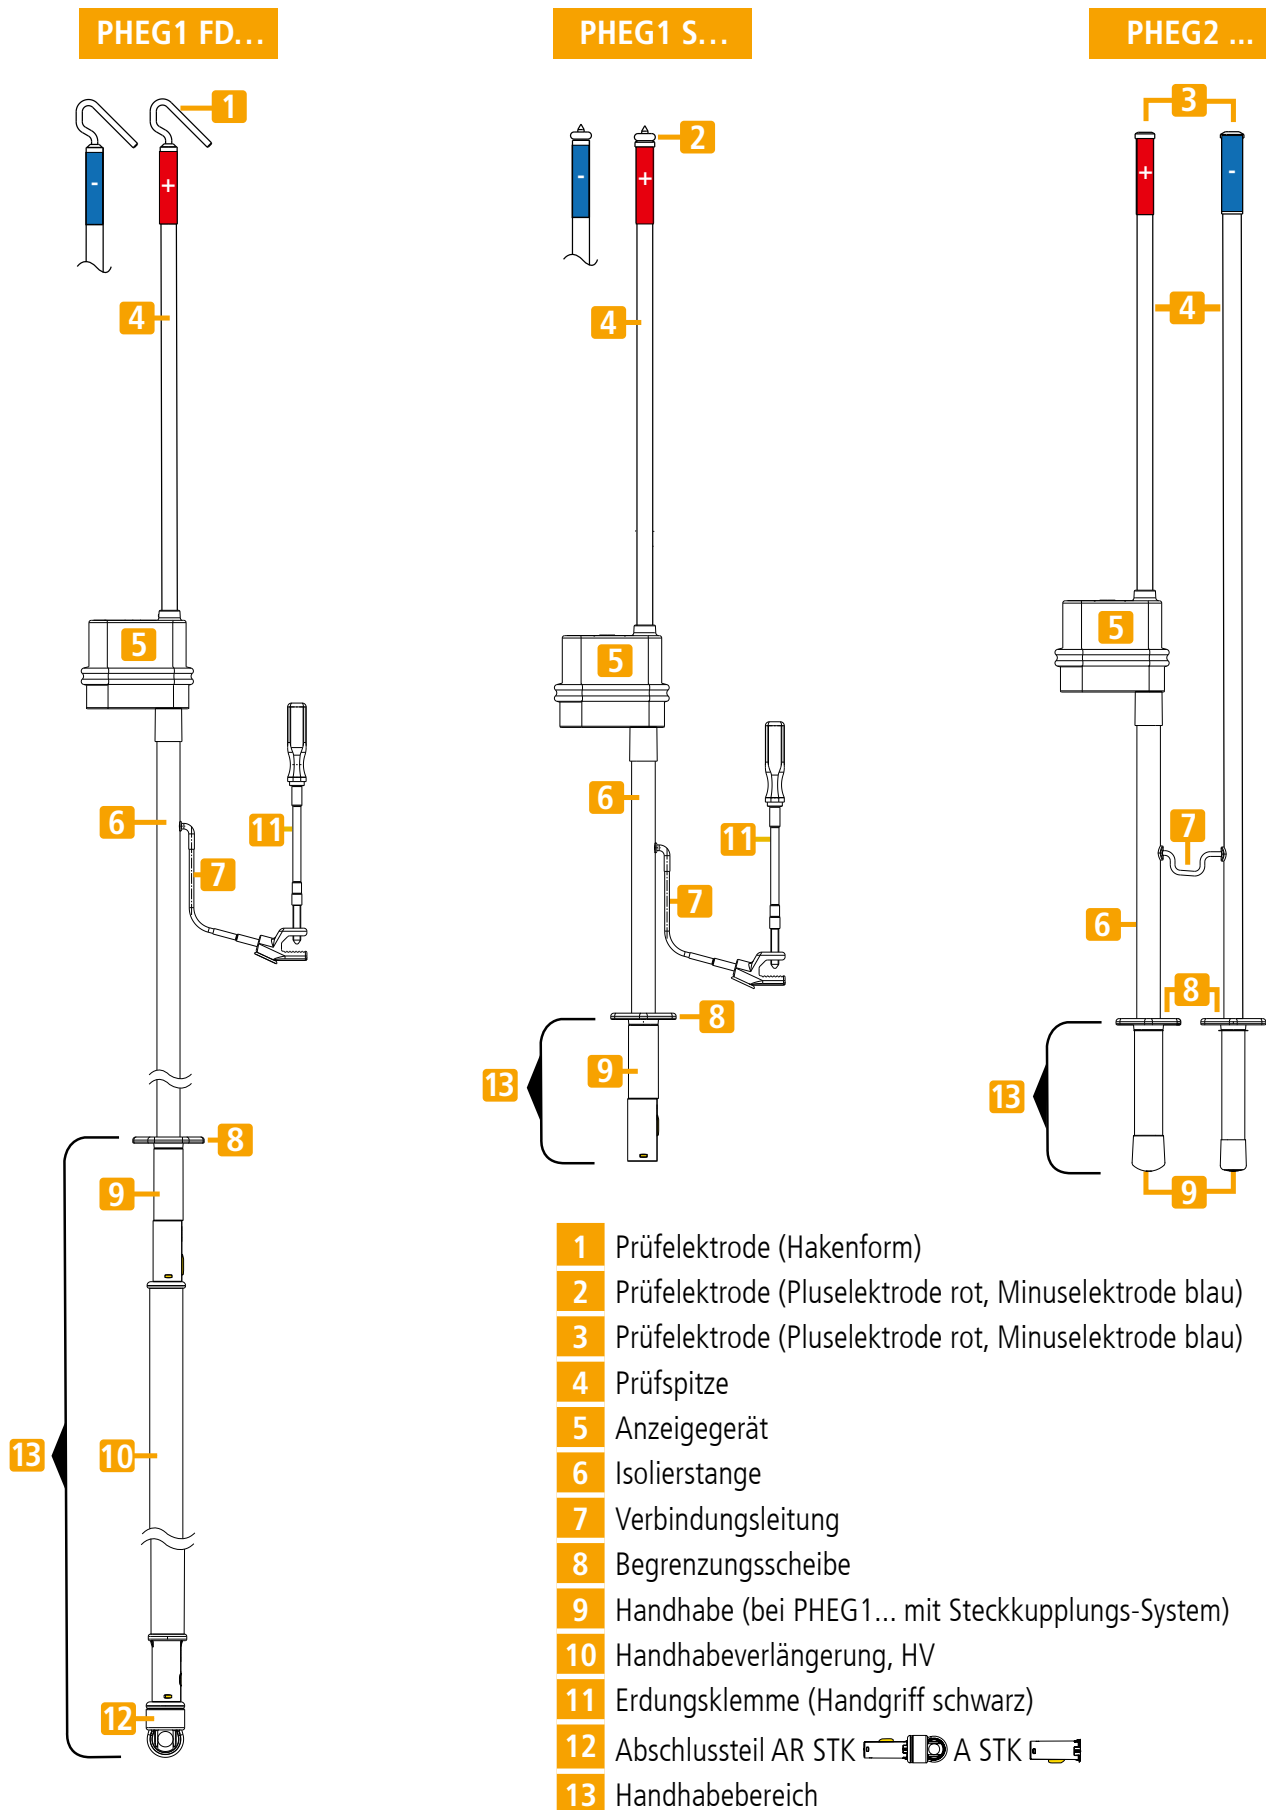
PHEG1 FD...

PHEG1 S...

PHEG2 ...

1

-

+

4

5

6

11

7

8

9

13

10

12

2

-

+

4

5

6

11

7

8

9

13

3

+

-

4

5

7

6

8

13

9

| | |
|---|---|
| 1 | Prüfelektrode (Hakenform) |
| 2 | Prüfelektrode (Pluselektrode rot, Minuselektrode blau) |
| 3 | Prüfelektrode (Pluselektrode rot, Minuselektrode blau) |
| 4 | Prüfspitze |
| 5 | Anzeigegerät |
| 6 | Isolierstange |
| 7 | Verbindungsleitung |
| 8 | Begrenzungsscheibe |
| 9 | Handhabe (bei PHEG1... mit Steckkupplungs-System) |
| 10 | Handhabeverlängerung, HV |
| 11 | Erdungsklemme (Handgriff schwarz) |
| 12 | Abschlussteil AR STK A STK |
| 13 | Handhabebereich |